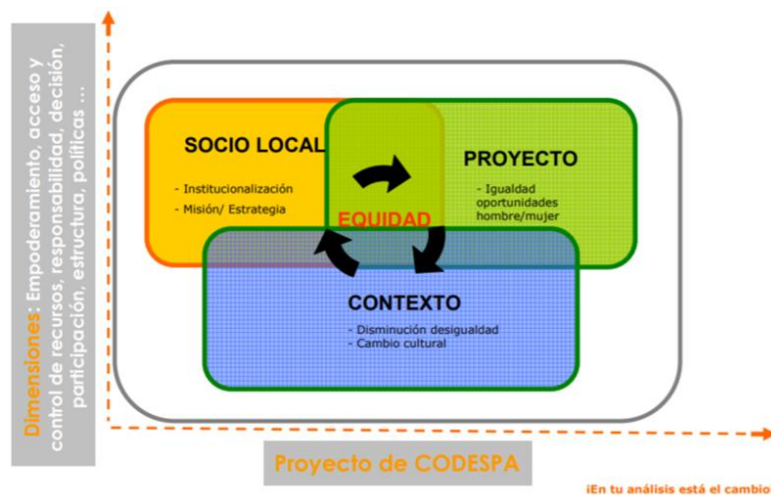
Dimensiones: Empoderamiento, acceso y control de recursos, responsabilidad, decisión, participación, estructura, políticas ...

SOCIO LOCAL
- Institucionalización
- Misión/ Estrategia

PROYECTO
- Igualdad oportunidades hombre/mujer

EQUIDAD

CONTEXTO
- Disminución desigualdad
- Cambio cultural

Proyecto de CODESPA

¡En tu análisis está el cambio